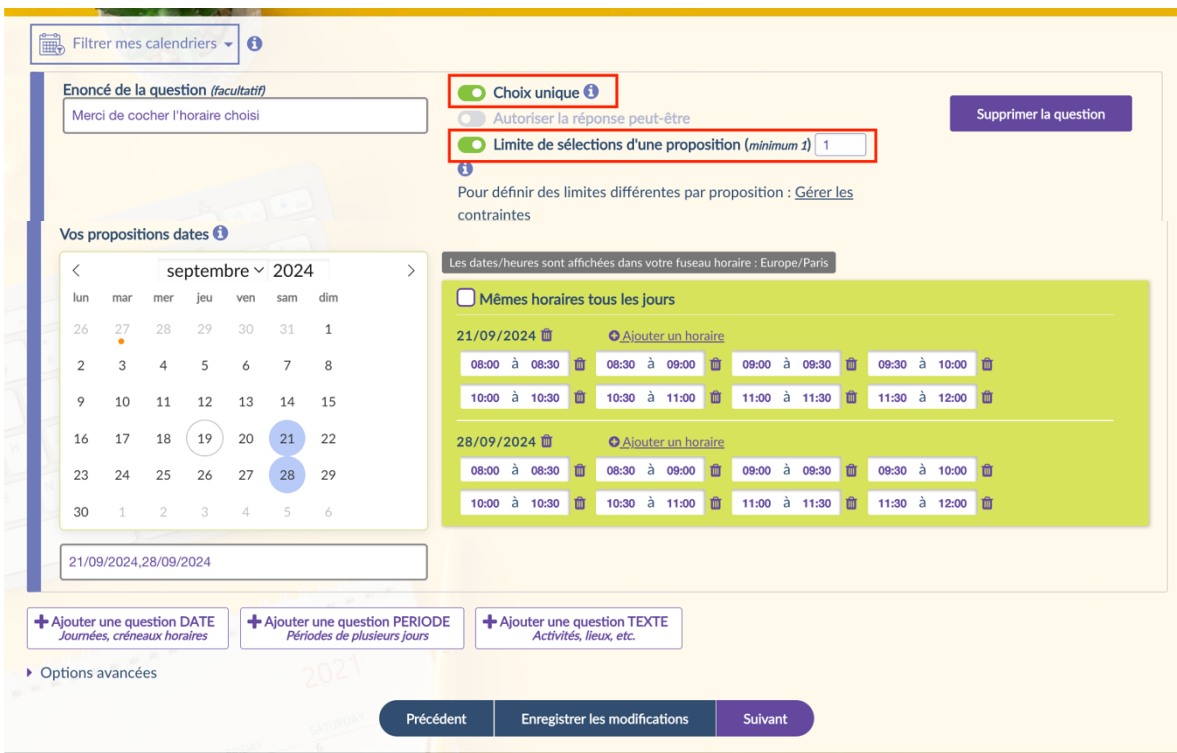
Filtrer mes calendriers

Enoncé de la question (facultatif)

Merci de cocher l'horaire choisi

Choix unique

Autoriser la réponse peut-être

Limite de sélections d'une proposition (minimum 1) 1

Pour définir des limites différentes par proposition : Gérer les contraintes

Supprimer la question

Vos propositions dates

septembre 2024

| lun | mar | mer | jeu | ven | sam | dim |
|---|---|---|---|---|---|---|
| 26 | 27 | 28 | 29 | 30 | 31 | 1 |
| 2 | 3 | 4 | 5 | 6 | 7 | 8 |
| 9 | 10 | 11 | 12 | 13 | 14 | 15 |
| 16 | 17 | 18 | 19 | 20 | 21 | 22 |
| 23 | 24 | 25 | 26 | 27 | 28 | 29 |
| 30 | 1 | 2 | 3 | 4 | 5 | 6 |

21/09/2024,28/09/2024

Les dates/heures sont affichées dans votre fuseau horaire : Europe/Paris

Mêmes horaires tous les jours

21/09/2024 Ajouter un horaire

08:00 à 08:30 08:30 à 09:00 09:00 à 09:30 09:30 à 10:00
10:00 à 10:30 10:30 à 11:00 11:00 à 11:30 11:30 à 12:00

28/09/2024 Ajouter un horaire

08:00 à 08:30 08:30 à 09:00 09:00 à 09:30 09:30 à 10:00
10:00 à 10:30 10:30 à 11:00 11:00 à 11:30 11:30 à 12:00

Ajouter une question DATE
Journées, créneaux horaires

Ajouter une question PERIODE
Périodes de plusieurs jours

Ajouter une question TEXTE
Activités, lieux, etc.

Options avancées

Précédent Enregistrer les modifications Suivant